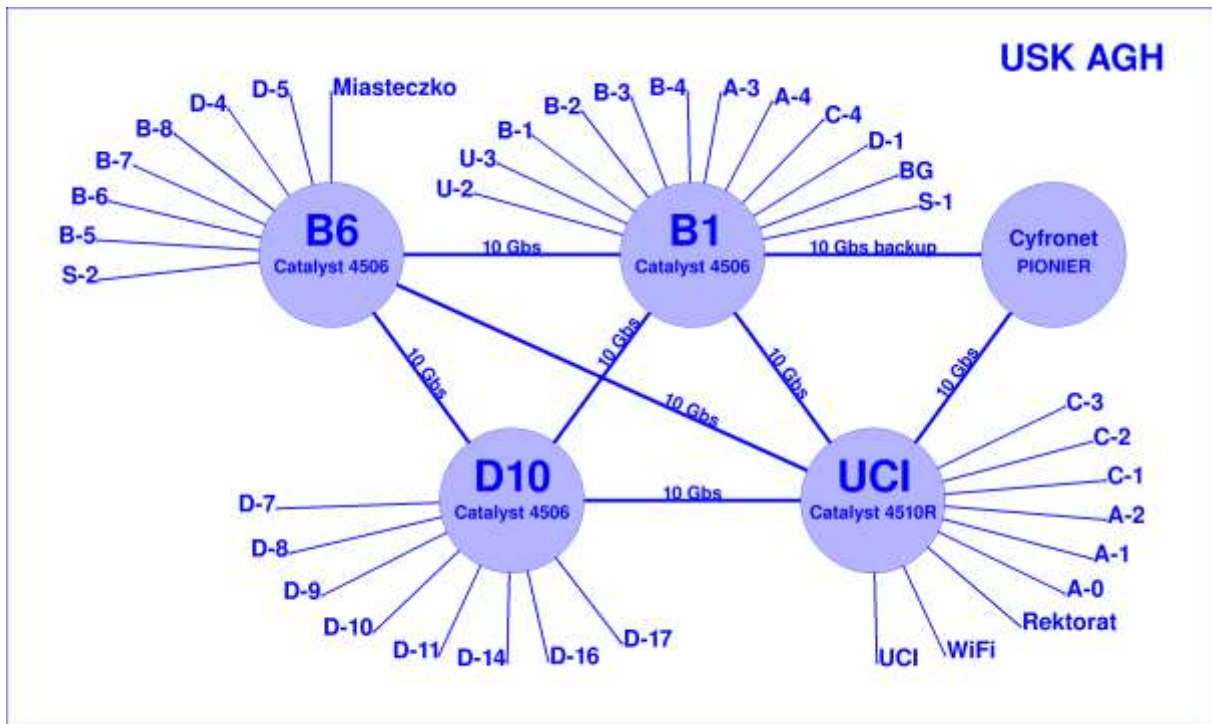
USK AGH

D-5
Miasteczko
D-4
B-8
B-7
B-6
B-5
S-2

B6
Catalyst 4506

B-2
B-3
B-4
A-3
A-4
B-1
C-4
U-3
D-1
U-2
BG
S-1

B1
Catalyst 4506

10 Gbs
10 Gbs backup

Cyfronet
PIONIER

10 Gbs
10 Gbs
10 Gbs
10 Gbs
10 Gbs

D10
Catalyst 4506

10 Gbs

UCI
Catalyst 4510R

C-3
C-2
C-1
A-2
A-1
A-0
Rektorat
WiFi
UCI

D-7
D-8
D-9
D-10
D-11
D-14
D-16
D-17